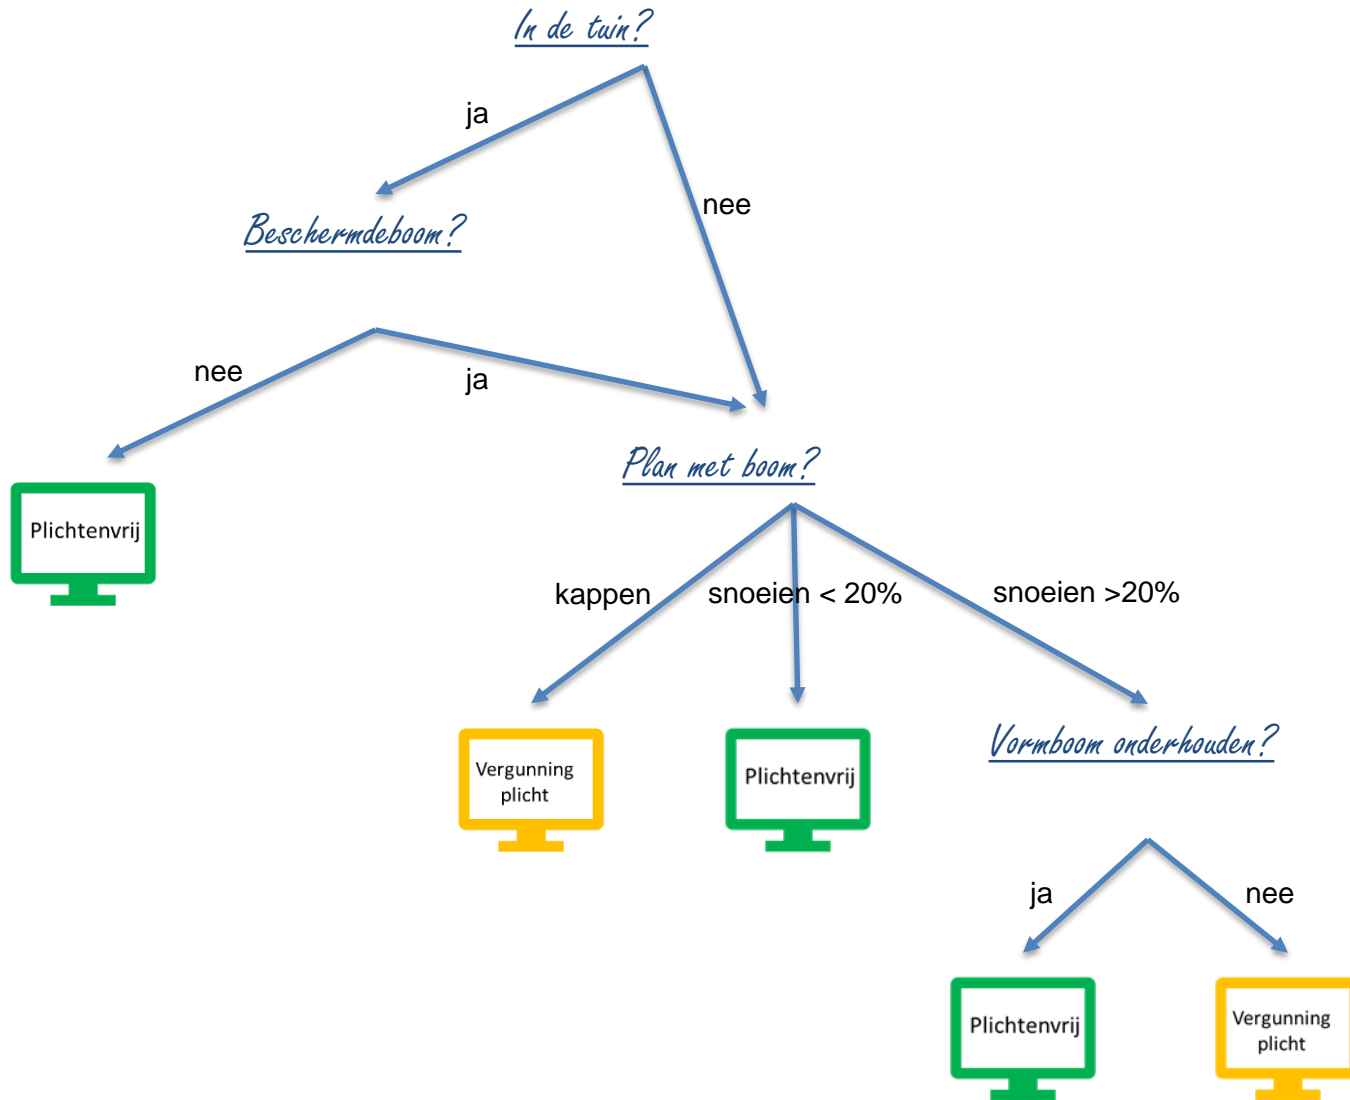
In de tuin?

ja

nee

Beschermdeboom?

nee

ja

Plichtenvrij

Plan met boom?

kappen

snoeien < 20%

snoeien >20%

Vergunning plicht

Plichtenvrij

Vormboom onderhouden?

ja

nee

Plichtenvrij

Vergunning plicht